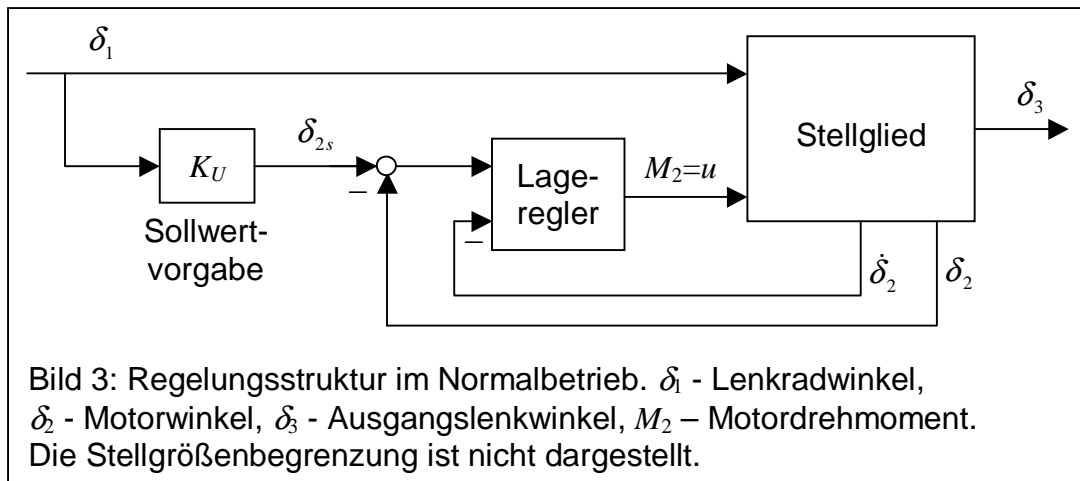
$\delta_1$

$K_U$

$\delta_{2s}$

–

Sollwert-vorgabe

Lage-regler

–

$M_2 = u$

Stellglied

$\delta_3$

$\dot{\delta}_2$

$\delta_2$

Bild 3: Regelungsstruktur im Normalbetrieb. $\delta_1$ - Lenkradwinkel, $\delta_2$ - Motorwinkel, $\delta_3$ - Ausgangslenkwinkel, $M_2$ – Motordrehmoment. Die Stellgrößenbegrenzung ist nicht dargestellt.